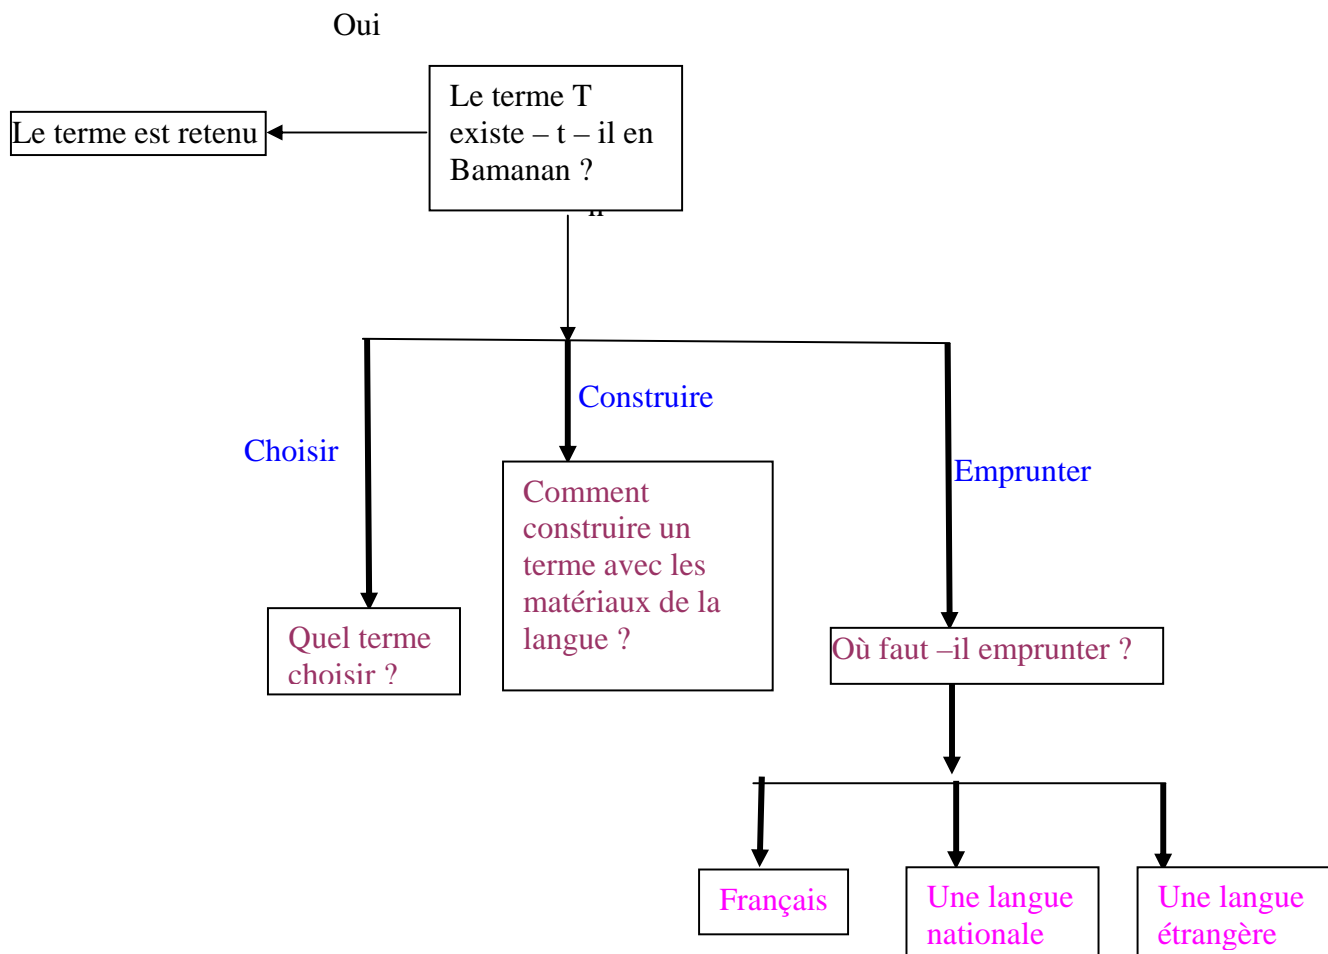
Oui

Le terme T existe – t – il en Bamanan ?

Le terme est retenu

Choisir

Construire

Emprunter

Quel terme choisir ?

Comment construire un terme avec les matériaux de la langue ?

Où faut –il emprunter ?

Français

Une langue nationale

Une langue étrangère